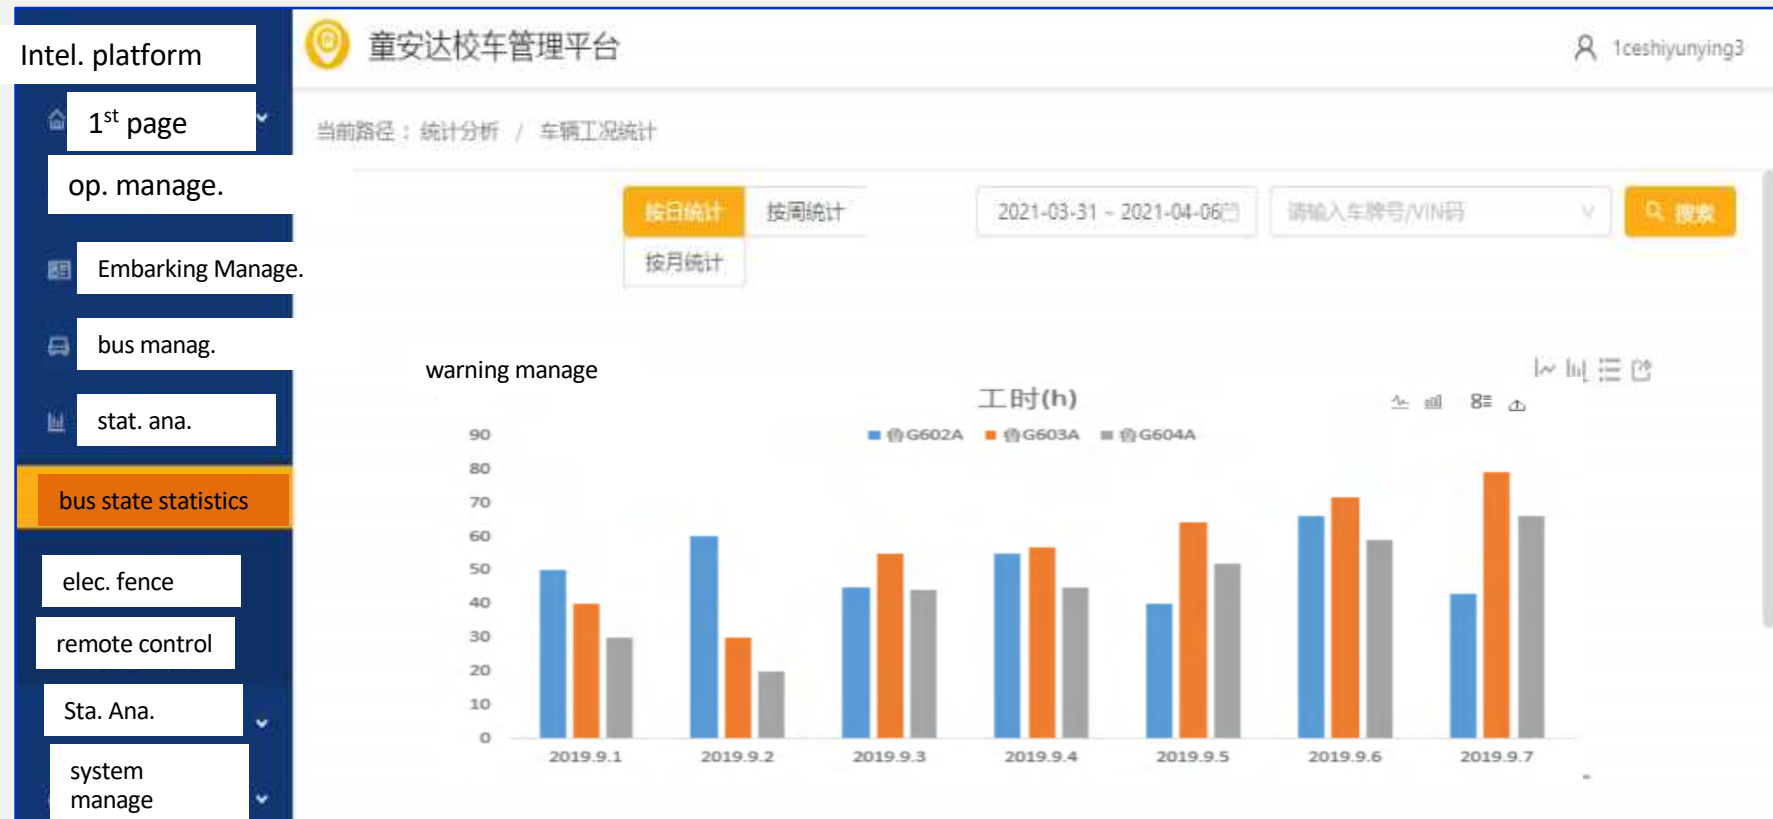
Intel. platform

$1^{st}$ page

op. manage.

Embarking Manage.

bus manag.

stat. ana.

bus state statistics

elec. fence

remote control

Sta. Ana.

system manage

童安达校车管理平台

1ceshiyunying3

当前路径： 统计分析 / 车辆工况统计

按日统计 按周统计

按月统计

2021-03-31 ~ 2021-04-06

请输入车牌号/VIN码

搜索

warning manage

工时(h)

皖G602A 皖G603A 皖G604A

90
80
70
60
50
40
30
20
10
0

2019.9.1 2019.9.2 2019.9.3 2019.9.4 2019.9.5 2019.9.6 2019.9.7